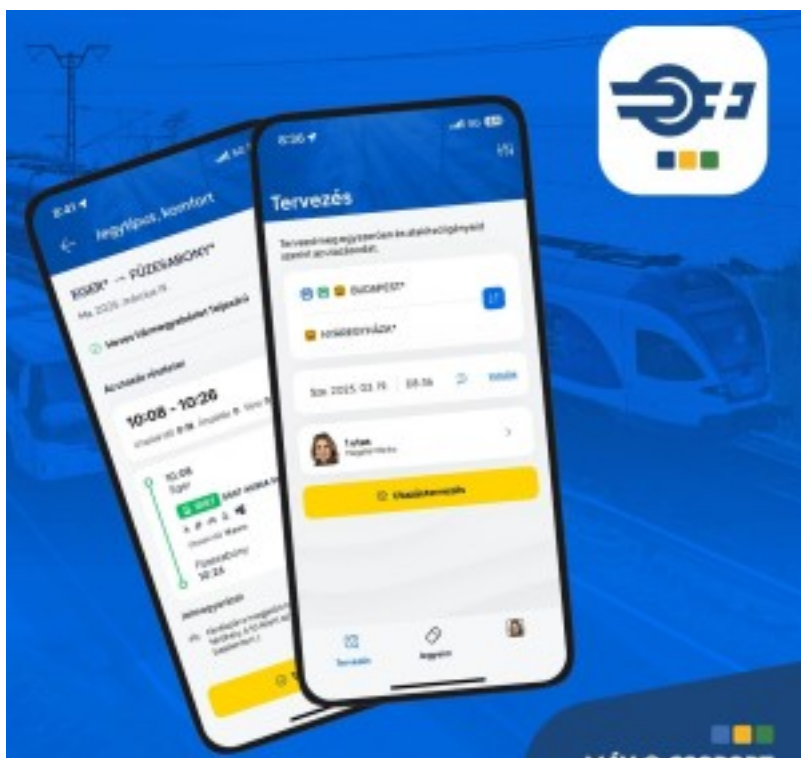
8:41
Jegytípus, komfort
EGER* → FÜZESABONY*
Ma 2025. március 19.
Vonat Vármegyebérlet Teljesárú
Kiválasztott vonat
10:08 - 10:26
10:08
Eger
Füzesabony
10:26
Jelmagyarázat
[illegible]

8:36
HU
Tervezés
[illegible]
BUDAPEST*
NYÍREGYHÁZA*
Sze 2025. 03. 19. | 08:36 | Indulás
1 utas
Magyar Anna
Utazástervezés
Tervezés
Jegyeim

MÁV-C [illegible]